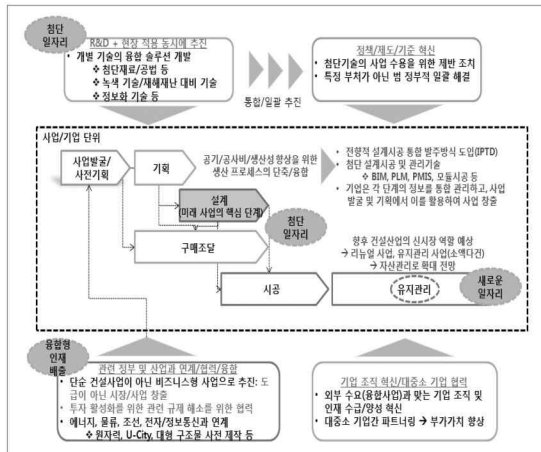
첨단 일자리

R&D + 현장 적용 동시에 추진
• 개별 기술의 융합 솔루션 개발
❖ 첨단재료/공법 등
❖ 녹색 기술/재해재난 대비 기술
❖ 정보화 기술 등

통합/일괄 추진

정책/제도/기준 혁신
• 첨단기술의 사업 수용을 위한 제반 조치
• 특정 부처가 아닌 범 정부적 일괄 해결

사업/기업 단위

사업발굴/사전기획

기획

공기/공사비/생산성 향상을 위한 생산 프로세스의 단축/융합

• 전략적 설계시공 통합 발주방식 도입(IPTD)
• 첨단 설계시공 및 관리기술
❖ BIM, PLM, PMIS, 모듈시공 등
• 기업은 각 단계의 정보를 통합 관리하고, 사업 발굴 및 기획에서 이를 활용하여 사업 창출

설계
(미래 사업의 핵심 단계)

첨단 일자리

구매조달

향후 건설산업의 신시장 역할 예상
→ 리뉴얼 사업, 유지관리 사업(소액다건)
→ 자산관리로 확대 전망

시공

유지관리

새로운 일자리

융합형 인재 배출

관련 정부 및 산업과 연계/협력/융합
• 단순 건설사업이 아닌 비즈니스형 사업으로 추진: 도급이 아닌 시장/사업 창출
• 투자 활성화를 위한 관련 규제 해소를 위한 협력
• 에너지, 물류, 조선, 전자/정보통신과 연계
❖ 원자력, U-City, 대형 구조물 사전 제작 등

기업 조직 혁신/대중소 기업 협력
• 외부 수요(융합사업)과 맞는 기업 조직 및 인재 수급/양성 혁신
• 대중소 기업간 파트너링 → 부가가치 향상